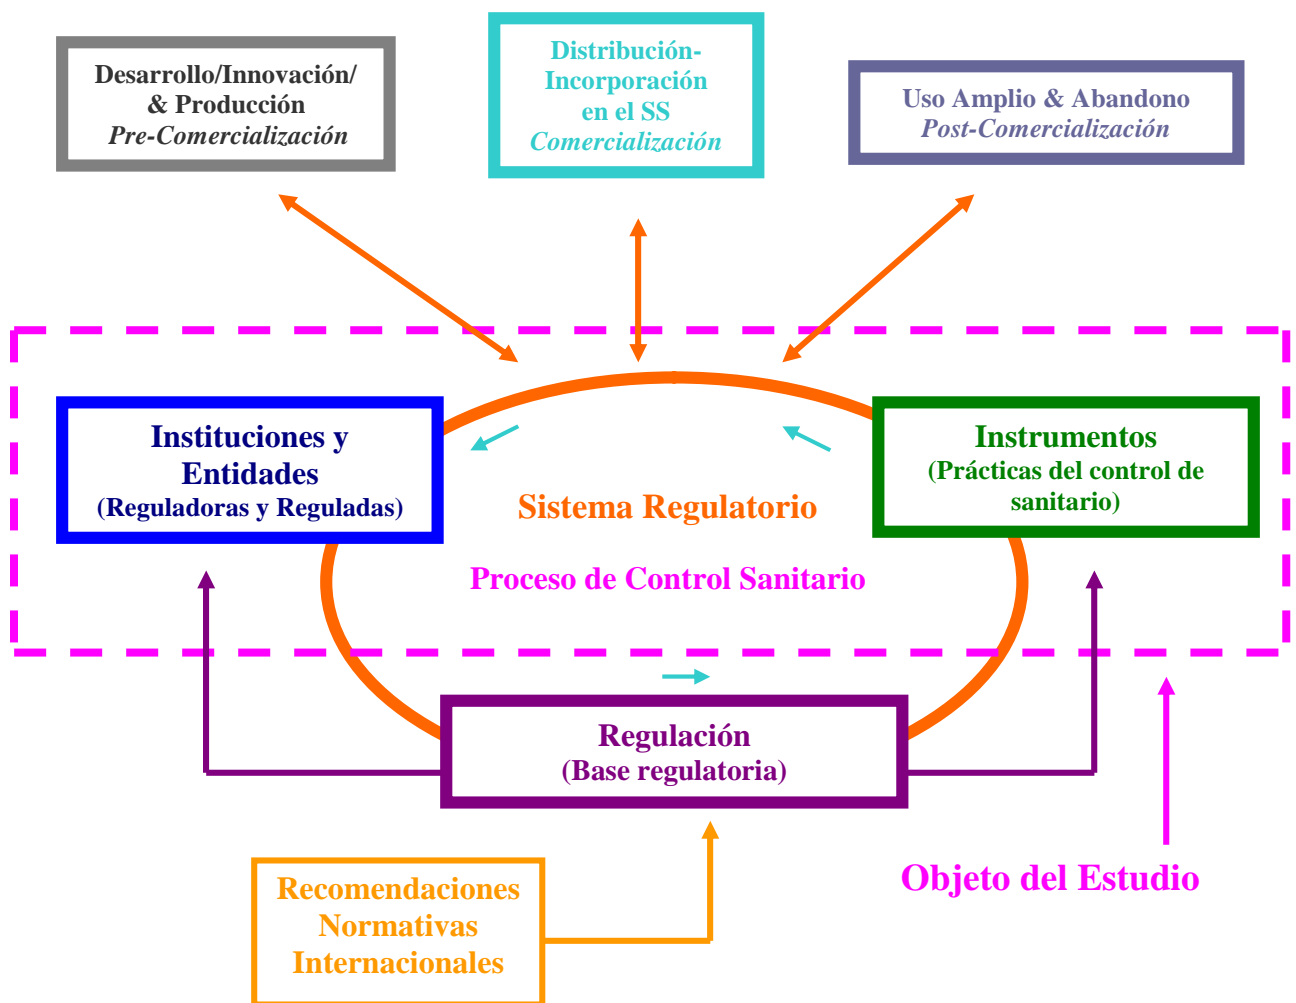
Desarrollo/Innovación/
& Producción
Pre-Comercialización

Distribución-
Incorporación
en el SS
Comercialización

Uso Amplio & Abandono
Post-Comercialización

Instituciones y
Entidades
(Reguladoras y Reguladas)

Sistema Regulatorio

Instrumentos
(Prácticas del control de sanitario)

Proceso de Control Sanitario

Regulación
(Base regulatoria)

Recomendaciones
Normativas
Internacionales

Objeto del Estudio